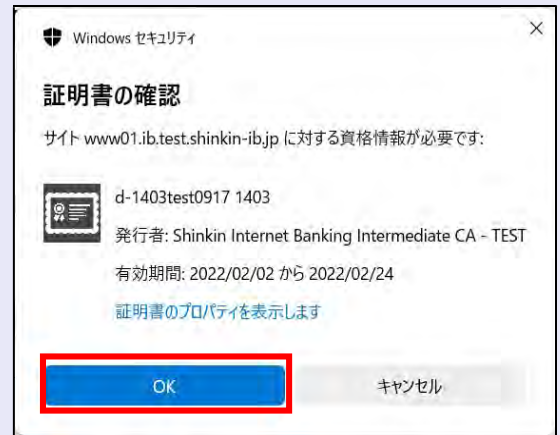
Windows セキュリティ

×

証明書の確認

サイト www01.ib.test.shinkin-ib.jp に対する資格情報が必要です:

d-1403test0917 1403

発行者: Shinkin Internet Banking Intermediate CA - TEST

有効期間: 2022/02/02 から 2022/02/24

証明書のプロパティを表示します

OK

キャンセル